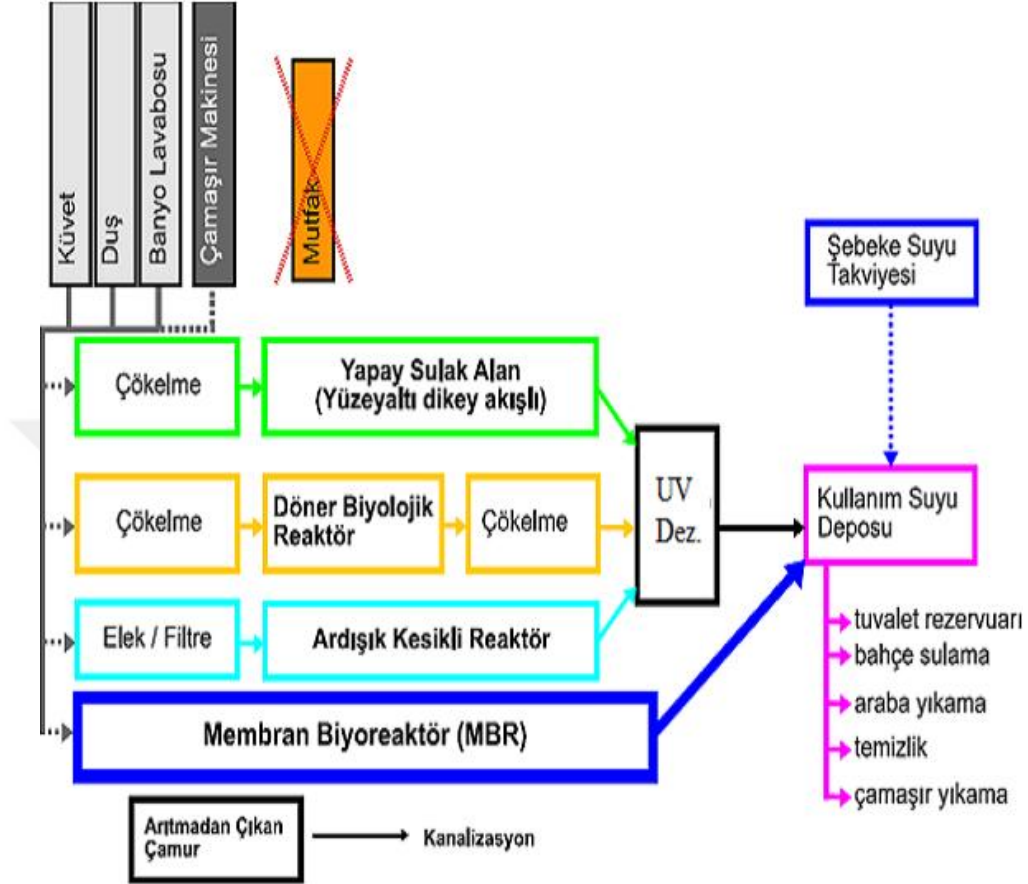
Küvet
Duş
Banyo Lavabosu
Çamaşır Makinesi
Mutfak

Şebeke Suyu Takviyesi

Çökelme
Yapay Sulak Alan (Yüzeyaltı dikey akışlı)

Çökelme
Döner Biyolojik Reaktör
Çökelme

UV Dez.

Kullanım Suyu Deposu

Elek / Filtre
Ardışık Kesikli Reaktör

Membran Biyoreaktör (MBR)

tuvalet rezervuarı
bahçe sulama
araba yıkama
temizlik
çamaşır yıkama

Arıtmadan Çıkan Çamur
Kanalizasyon